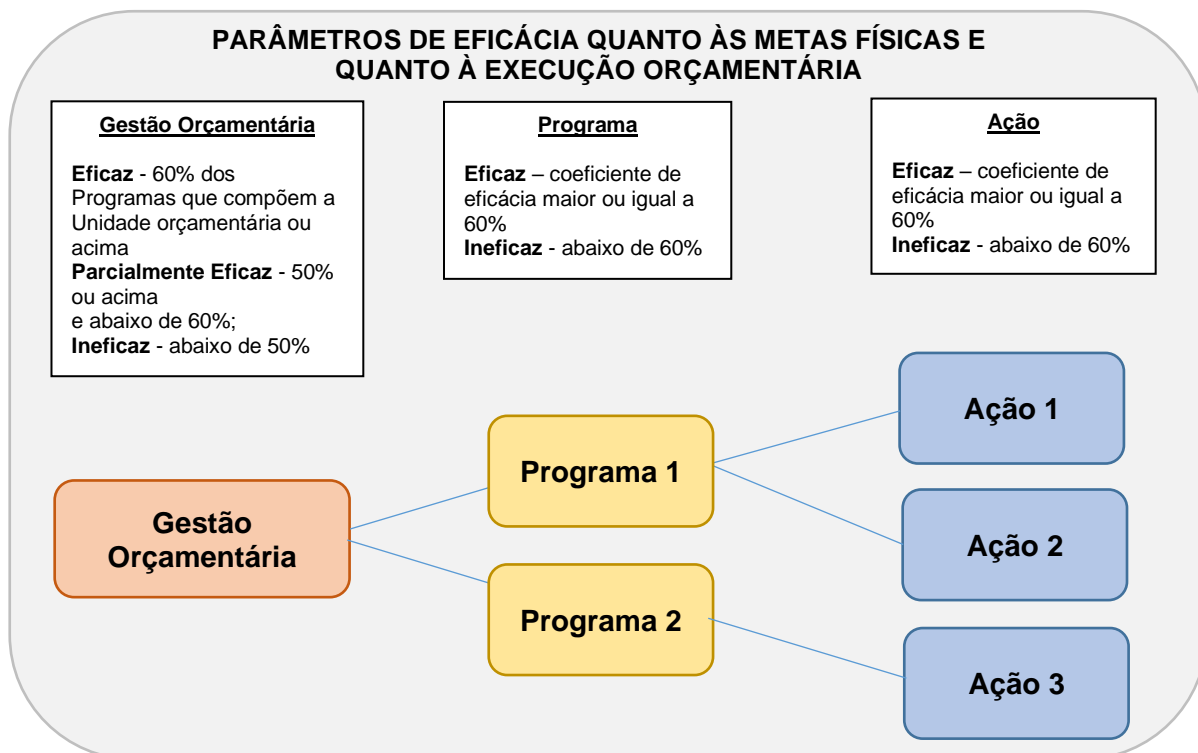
PARÂMETROS DE EFICÁCIA QUANTO ÀS METAS FÍSICAS E QUANTO À EXECUÇÃO ORÇAMENTÁRIA

Gestão Orçamentária

Eficaz - 60% dos Programas que compõem a Unidade orçamentária ou acima
Parcialmente Eficaz - 50% ou acima e abaixo de 60%;
Ineficaz - abaixo de 50%

Programa

Eficaz – coeficiente de eficácia maior ou igual a 60%
Ineficaz - abaixo de 60%

Ação

Eficaz – coeficiente de eficácia maior ou igual a 60%
Ineficaz - abaixo de 60%

Gestão Orçamentária

Programa 1

Programa 2

Ação 1

Ação 2

Ação 3